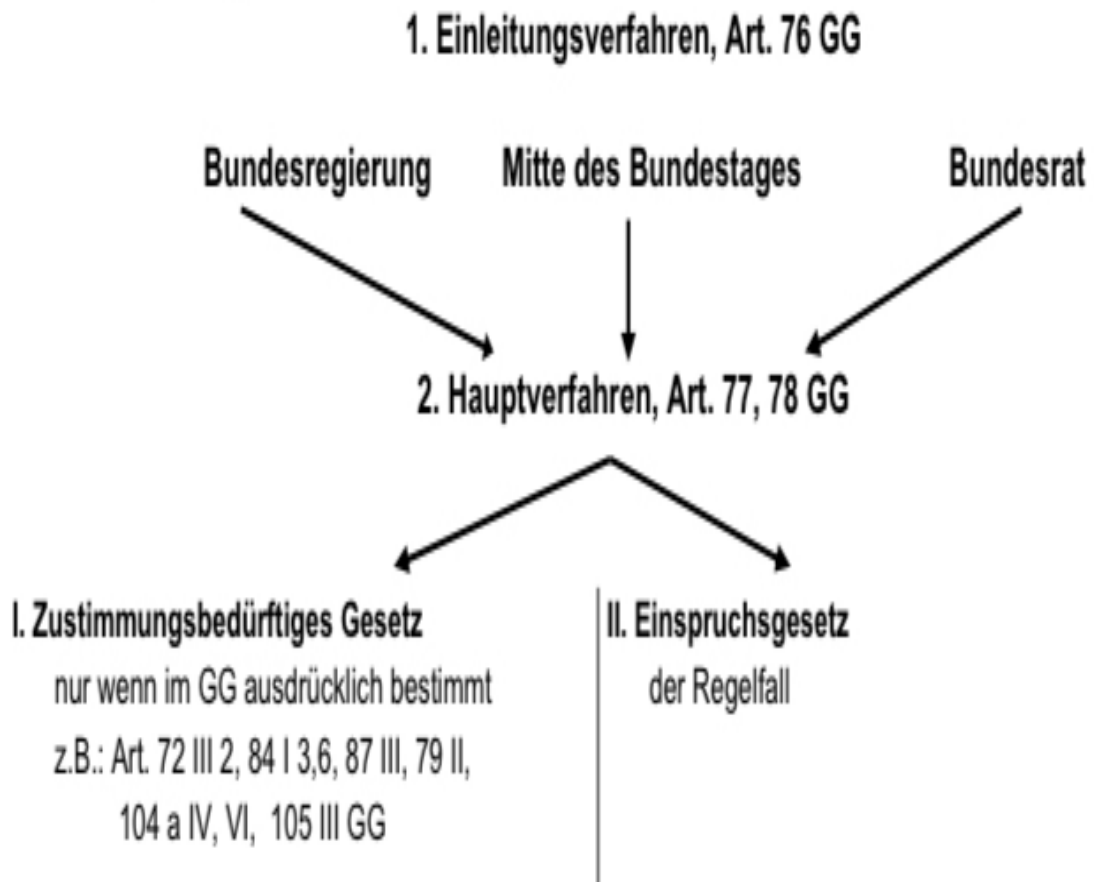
1. Einleitungsverfahren, Art. 76 GG

Bundesregierung

Mitte des Bundestages

Bundesrat

2. Hauptverfahren, Art. 77, 78 GG

I. Zustimmungsbedürftiges Gesetz
nur wenn im GG ausdrücklich bestimmt
z.B.: Art. 72 III 2, 84 I 3,6, 87 III, 79 II, 104 a IV, VI, 105 III GG

II. Einspruchsgesetz
der Regelfall